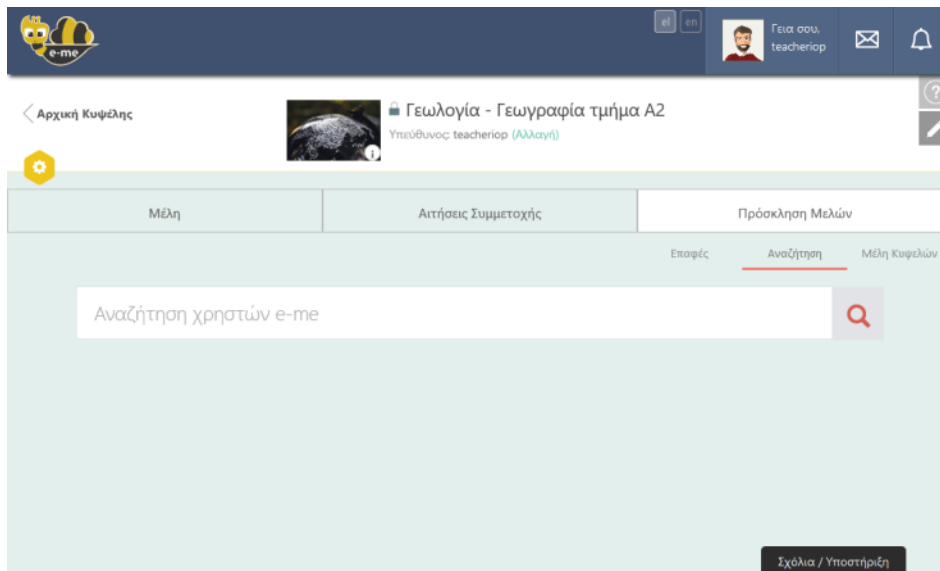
e-me

el en

Γεια σου, teacheriop

Αρχική Κυψέλης

Γεωλογία - Γεωγραφία τμήμα Α2
Υπεύθυνος: teacheriop (Αλλαγή)

Μέλη

Αιτήσεις Συμμετοχής

Πρόσκληση Μελών

Επαφές

Αναζήτηση

Μέλη Κυψελών

Αναζήτηση χρηστών e-me

Σχόλια / Υποστήριξη